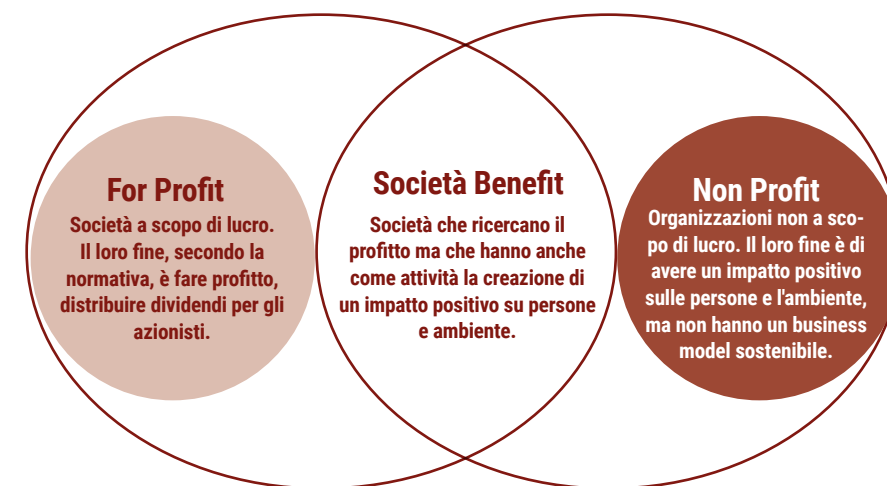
For Profit

Società a scopo di lucro. Il loro fine, secondo la normativa, è fare profitto, distribuire dividendi per gli azionisti.

Società Benefit

Società che ricercano il profitto ma che hanno anche come attività la creazione di un impatto positivo su persone e ambiente.

Non Profit

Organizzazioni non a scopo di lucro. Il loro fine è di avere un impatto positivo sulle persone e l'ambiente, ma non hanno un business model sostenibile.